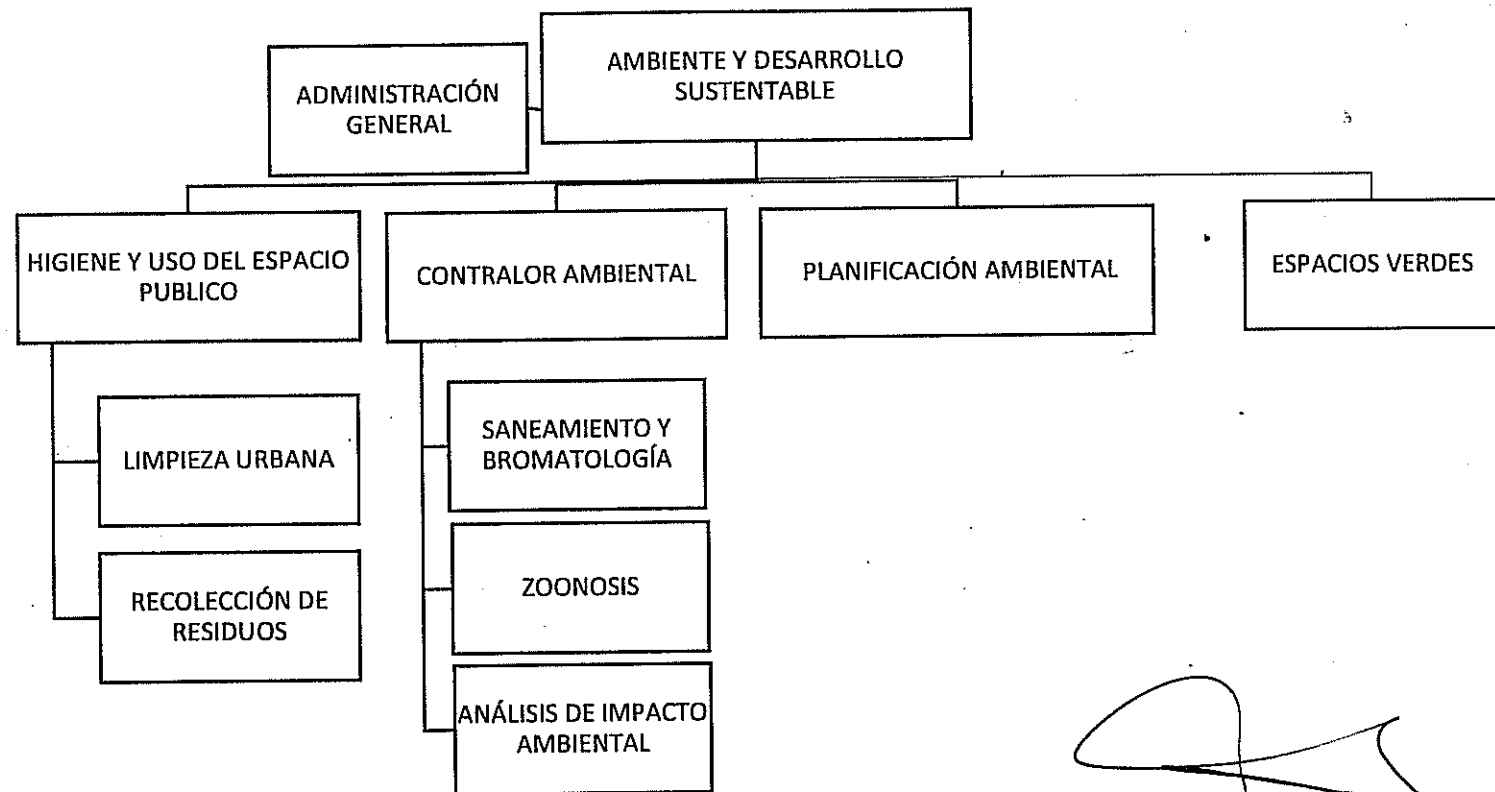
AMBIENTE Y DESARROLLO SUSTENTABLE

ADMINISTRACIÓN GENERAL

HIGIENE Y USO DEL ESPACIO PUBLICO

CONTRALOR AMBIENTAL

PLANIFICACIÓN AMBIENTAL

ESPACIOS VERDES

LIMPIEZA URBANA

RECOLECCIÓN DE RESIDUOS

SANEAMIENTO Y BROMATOLOGÍA

ZOONOSIS

ANÁLISIS DE IMPACTO AMBIENTAL